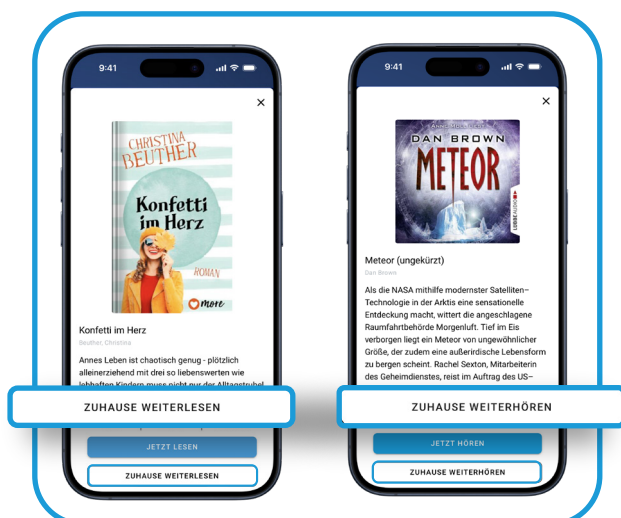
9:41

×

CHRISTINA BEUTHER

Konfetti im Herz

ROMAN

more

Konfetti im Herz

Beuther, Christina

Annes Leben ist chaotisch genug - plötzlich alleinerziehend mit drei so liebenswerten wie lebhaften Kindern muss nicht nur der Alltagstrubel

ZUHAUSE WEITERLESEN

JETZT LESEN

ZUHAUSE WEITERLESEN

9:41

×

DAN BROWN

METEOR

LÜBBE AUDIO

Meteor (ungekürzt)

Dan Brown

Als die NASA mithilfe modernster Satelliten-Technologie in der Arktis eine sensationelle Entdeckung macht, wittert die angeschlagene Raumfahrtbehörde Morgenluft. Tief im Eis verborgen liegt ein Meteor von ungewöhnlicher Größe, der zudem eine außerirdische Lebensform zu bergen scheint. Rachel Sexton, Mitarbeiterin des Geheimdienstes, reist im Auftrag des US-

ZUHAUSE WEITERHÖREN

JETZT HÖREN

ZUHAUSE WEITERHÖREN